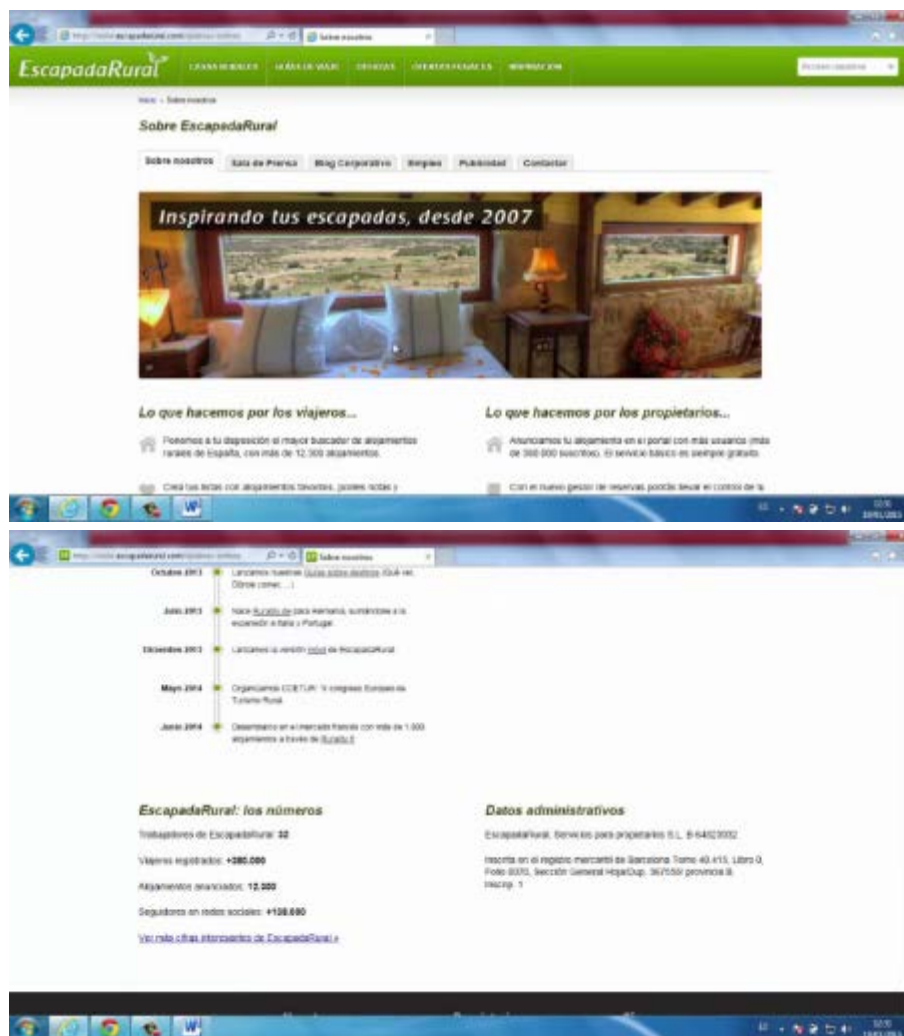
EscapadaRural

Sobre nosotros

Sobre EscapadaRural

Sobre nosotros | Sala de Prensa | Blog Corporativo | Empleo | Publicidad | Contactar

Inspirando tus escapadas, desde 2007

Lo que hacemos por los viajeros...

Ponemos a tu disposición el mayor buscador de alojamientos rurales de España, con más de 12.300 alojamientos.

Crea tus listas con alojamientos favoritos, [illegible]

Lo que hacemos por los propietarios...

Anunciamos tu alojamiento en el portal con más usuarios (más de 300.000 suscritos). El servicio básico es siempre gratuito.

Con el nuevo gestor de reservas podrás llevar el control de la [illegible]

Octubre 2013 — Lanzamos nuestras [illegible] (Qué ver, Dónde comer, ...)

Julio 2013 — Nace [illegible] para Alemania, sumándose a la expansión a Italia y Portugal.

Diciembre 2013 — Lanzamos la versión móvil de EscapadaRural.

Mayo 2014 — Organizamos COETUR: V congreso Europeo de Turismo Rural.

Junio 2014 — Desembarco en el mercado francés con más de 1.000 alojamientos a través de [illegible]

EscapadaRural: los números

Trabajadores de EscapadaRural: 32

Viajeros registrados: +380.000

Alojamientos anunciados: 12.300

Seguidores en redes sociales: +138.680

Ver más cifras interesantes de EscapadaRural »

Datos administrativos

EscapadaRural, Servicios para propietarios S.L. B-64523002

Inscrita en el registro mercantil de Barcelona Tomo 40.415, Libro 0, Folio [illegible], Sección General Hoja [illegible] provincia B, Inscrip. 1